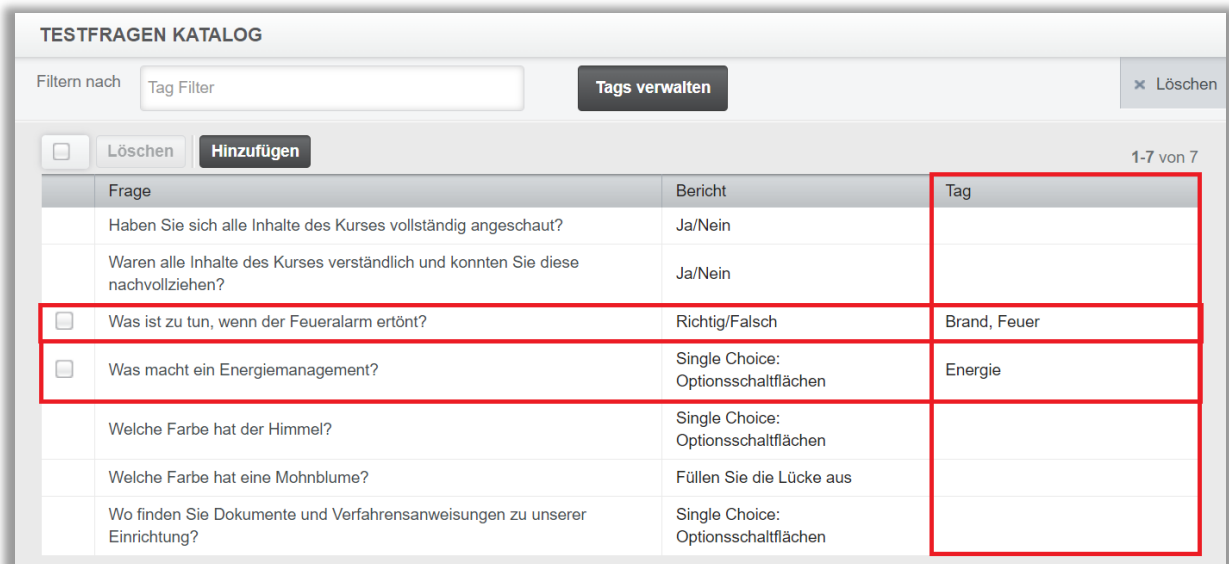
TESTFRAGEN KATALOG

Filtern nach Tag Filter Tags verwalten × Löschen

Löschen Hinzufügen 1-7 von 7

| | Frage | Bericht | Tag |
|---|---|---|---|
| | Haben Sie sich alle Inhalte des Kurses vollständig angeschaut? | Ja/Nein | |
| | Waren alle Inhalte des Kurses verständlich und konnten Sie diese nachvollziehen? | Ja/Nein | |
| | Was ist zu tun, wenn der Feueralarm ertönt? | Richtig/Falsch | Brand, Feuer |
| | Was macht ein Energiemanagement? | Single Choice: Optionsschaltflächen | Energie |
| | Welche Farbe hat der Himmel? | Single Choice: Optionsschaltflächen | |
| | Welche Farbe hat eine Mohnblume? | Füllen Sie die Lücke aus | |
| | Wo finden Sie Dokumente und Verfahrensanweisungen zu unserer Einrichtung? | Single Choice: Optionsschaltflächen | |